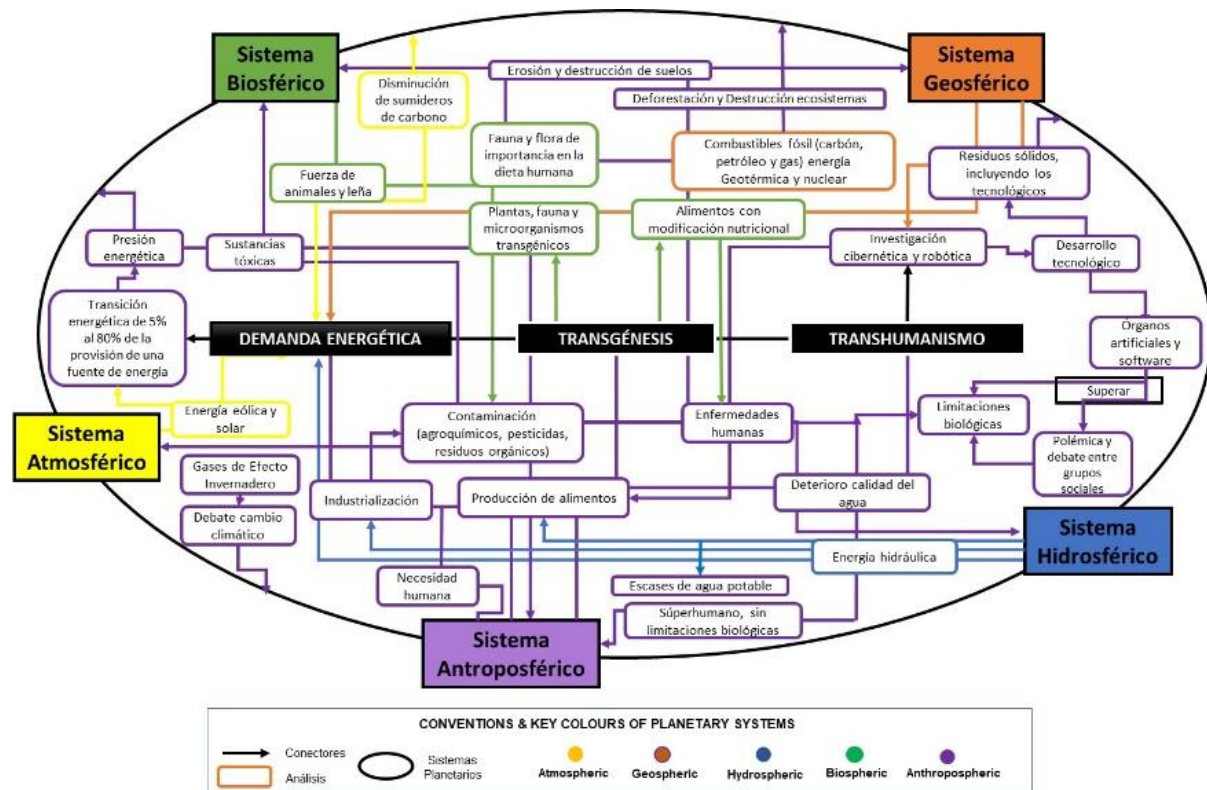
Sistema Biosférico

Disminución de sumideros de carbono

Erosión y destrucción de suelos

Deforestación y Destrucción ecosistemas

Sistema Geosférico

Fauna y flora de importancia en la dieta humana

Combustibles fósil (carbón, petróleo y gas) energía Geotérmica y nuclear

Residuos sólidos, incluyendo los tecnológicos

Fuerza de animales y leña

Plantas, fauna y microorganismos transgénicos

Alimentos con modificación nutricional

Presión energética

Sustancias tóxicas

Investigación cibernética y robótica

Desarrollo tecnológico

Transición energética de 5% al 80% de la provisión de una fuente de energía

DEMANDA ENERGÉTICA

TRANSGÉNESIS

TRANSHUMANISMO

Órganos artificiales y software

Superar

Energía eólica y solar

Sistema Atmosférico

Contaminación (agroquímicos, pesticidas, residuos orgánicos)

Enfermedades humanas

Limitaciones biológicas

Polémica y debate entre grupos sociales

Gases de Efecto Invernadero

Industrialización

Producción de alimentos

Deterioro calidad del agua

Debate cambio climático

Sistema Hidrosférico

Energía hidráulica

Necesidad humana

Escases de agua potable

Súperhumano, sin limitaciones biológicas

Sistema Antroposférico

CONVENTIONS & KEY COLOURS OF PLANETARY SYSTEMS

Conectores

Análisis

Sistemas Planetarios

Atmospheric

Geospheric

Hydrospheric

Biospheric

Anthropospheric